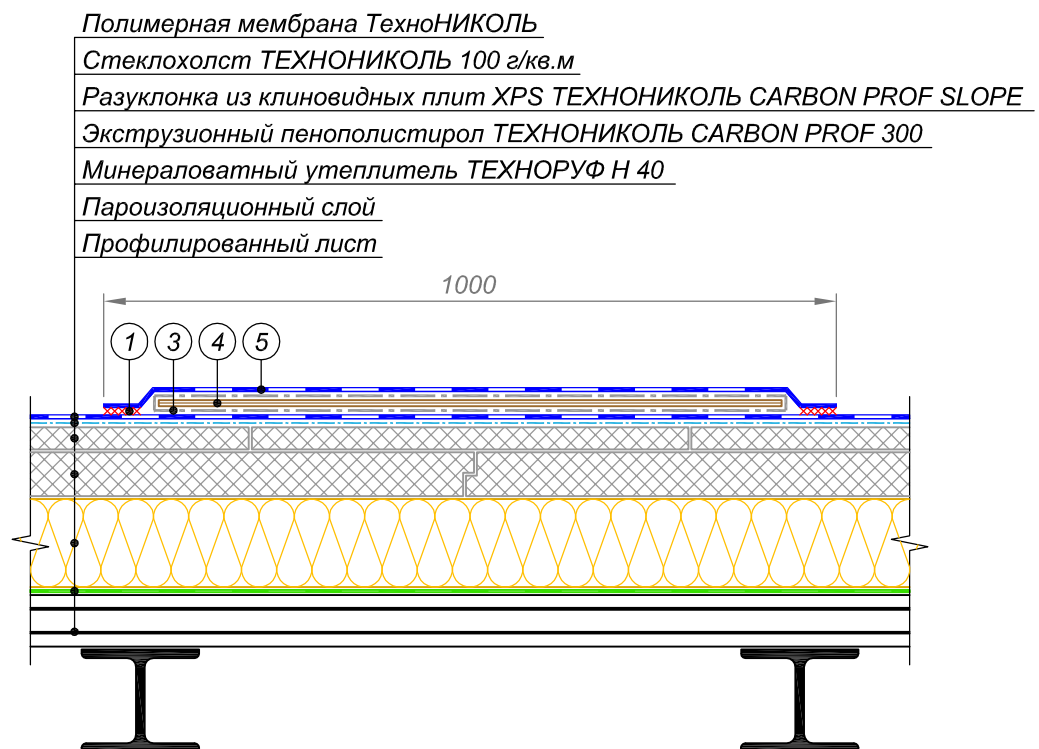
Полимерная мембрана ТехноНИКОЛЬ

Стеклохолст ТЕХНОНИКОЛЬ 100 г/кв.м

Разуклонка из клиновидных плит XPS ТЕХНОНИКОЛЬ CARBON PROF SLOPE

Экструзионный пенополистирол ТЕХНОНИКОЛЬ CARBON PROF 300

Минераловатный утеплитель ТЕХНОРУФ Н 40

Пароизоляционный слой

Профилированный лист

1000

1

3

4

5